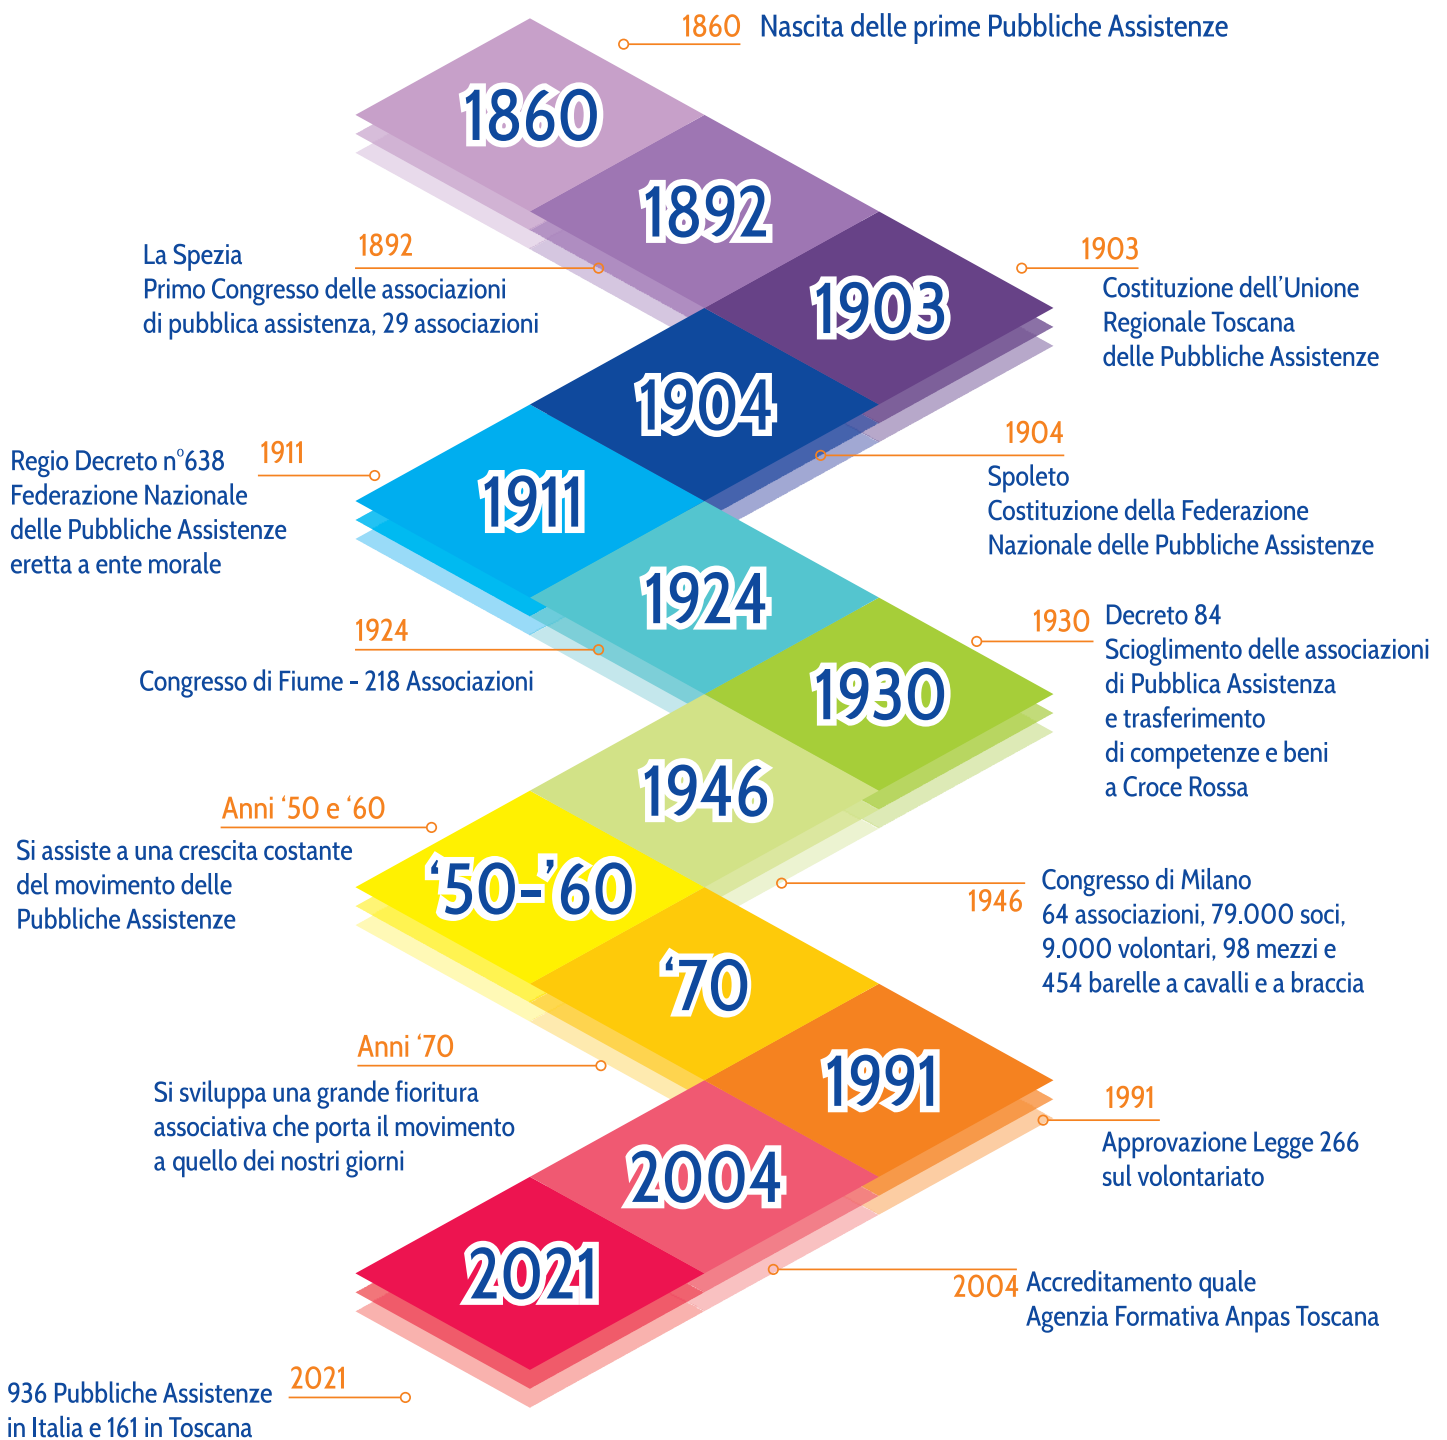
1860 Nascita delle prime Pubbliche Assistenze

1860

1892

1903

La Spezia
Primo Congresso delle associazioni di pubblica assistenza, 29 associazioni
1892

1903
Costituzione dell'Unione Regionale Toscana delle Pubbliche Assistenze

1904

Regio Decreto n°638
Federazione Nazionale delle Pubbliche Assistenze eretta a ente morale
1911

1911

1904
Spoleto
Costituzione della Federazione Nazionale delle Pubbliche Assistenze

1924

1924
Congresso di Fiume - 218 Associazioni

1930

1930 Decreto 84
Scioglimento delle associazioni di Pubblica Assistenza e trasferimento di competenze e beni a Croce Rossa

1946

Anni '50 e '60
Si assiste a una crescita costante del movimento delle Pubbliche Assistenze

'50-'60

1946 Congresso di Milano
64 associazioni, 79.000 soci, 9.000 volontari, 98 mezzi e 454 barelle a cavalli e a braccia

'70

Anni '70
Si sviluppa una grande fioritura associativa che porta il movimento a quello dei nostri giorni

1991

1991
Approvazione Legge 266 sul volontariato

2004

2021

2004 Accreditamento quale Agenzia Formativa Anpas Toscana

936 Pubbliche Assistenze in Italia e 161 in Toscana
2021